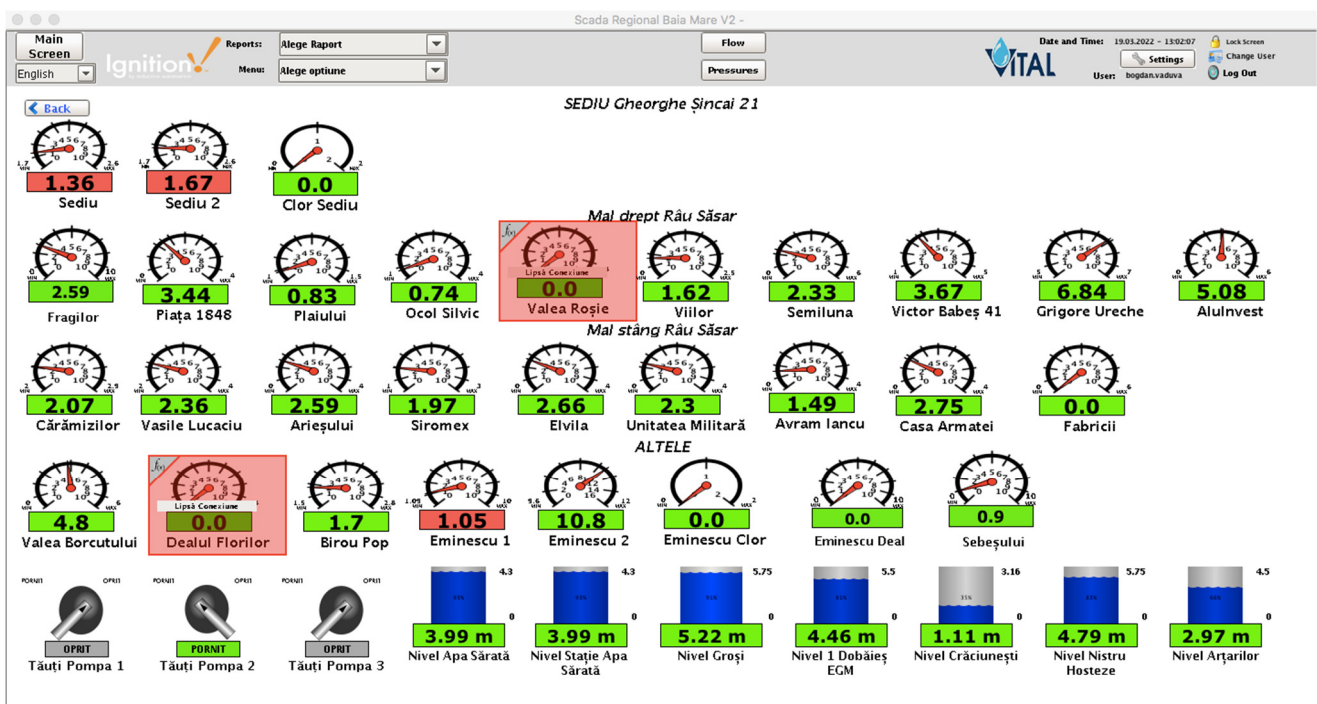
Scada Regional Baia Mare V2 -

Main Screen
English
Ignition
Reports: Alege Raport
Menu: Alege optiune
Flow
Pressures
VITAL
Date and Time: 19.03.2022 - 13:02:07
Settings
User: bogdan.vaduva
Lock Screen
Change User
Log Out

Back

SEDIU Gheorghe Șincai 21

1.36
Sediu
1.67
Sediu 2
0.0
Clor Sediu

Mal drept Râu Săsar

2.59
Fragilor
3.44
Piața 1848
0.83
Plaiului
0.74
Ocol Silvic
Lipsă Conexiune
0.0
Valea Roșie
1.62
Viilor
2.33
Semiluna
3.67
Victor Babeș 41
6.84
Grigore Ureche
5.08
AluInvest

Mal stâng Râu Săsar

2.07
Cărămizilor
2.36
Vasile Lucaciu
2.59
Arieșului
1.97
Siromex
2.66
Elvila
2.3
Unitatea Militară
1.49
Avram Iancu
2.75
Casa Armatei
0.0
Fabricii

ALTELE

4.8
Valea Borcutului
Lipsă Conexiune
0.0
Dealul Florilor
1.7
Birou Pop
1.05
Eminescu 1
10.8
Eminescu 2
0.0
Eminescu Clor
0.0
Eminescu Deal
0.9
Sebeșului

PORNIT OPRIT
OPRIT
Tăuți Pompa 1
PORNIT OPRIT
PORNIT
Tăuți Pompa 2
PORNIT OPRIT
OPRIT
Tăuți Pompa 3

4.3
0
3.99 m
Nivel Apa Sărată
4.3
0
3.99 m
Nivel Stație Apa Sărată
5.75
0
5.22 m
Nivel Groși
5.5
0
4.46 m
Nivel 1 Dobăieș EGM
3.16
0
1.11 m
Nivel Crăciunești
5.75
0
4.79 m
Nivel Nistru Hosteze
4.5
0
2.97 m
Nivel Arțarilor